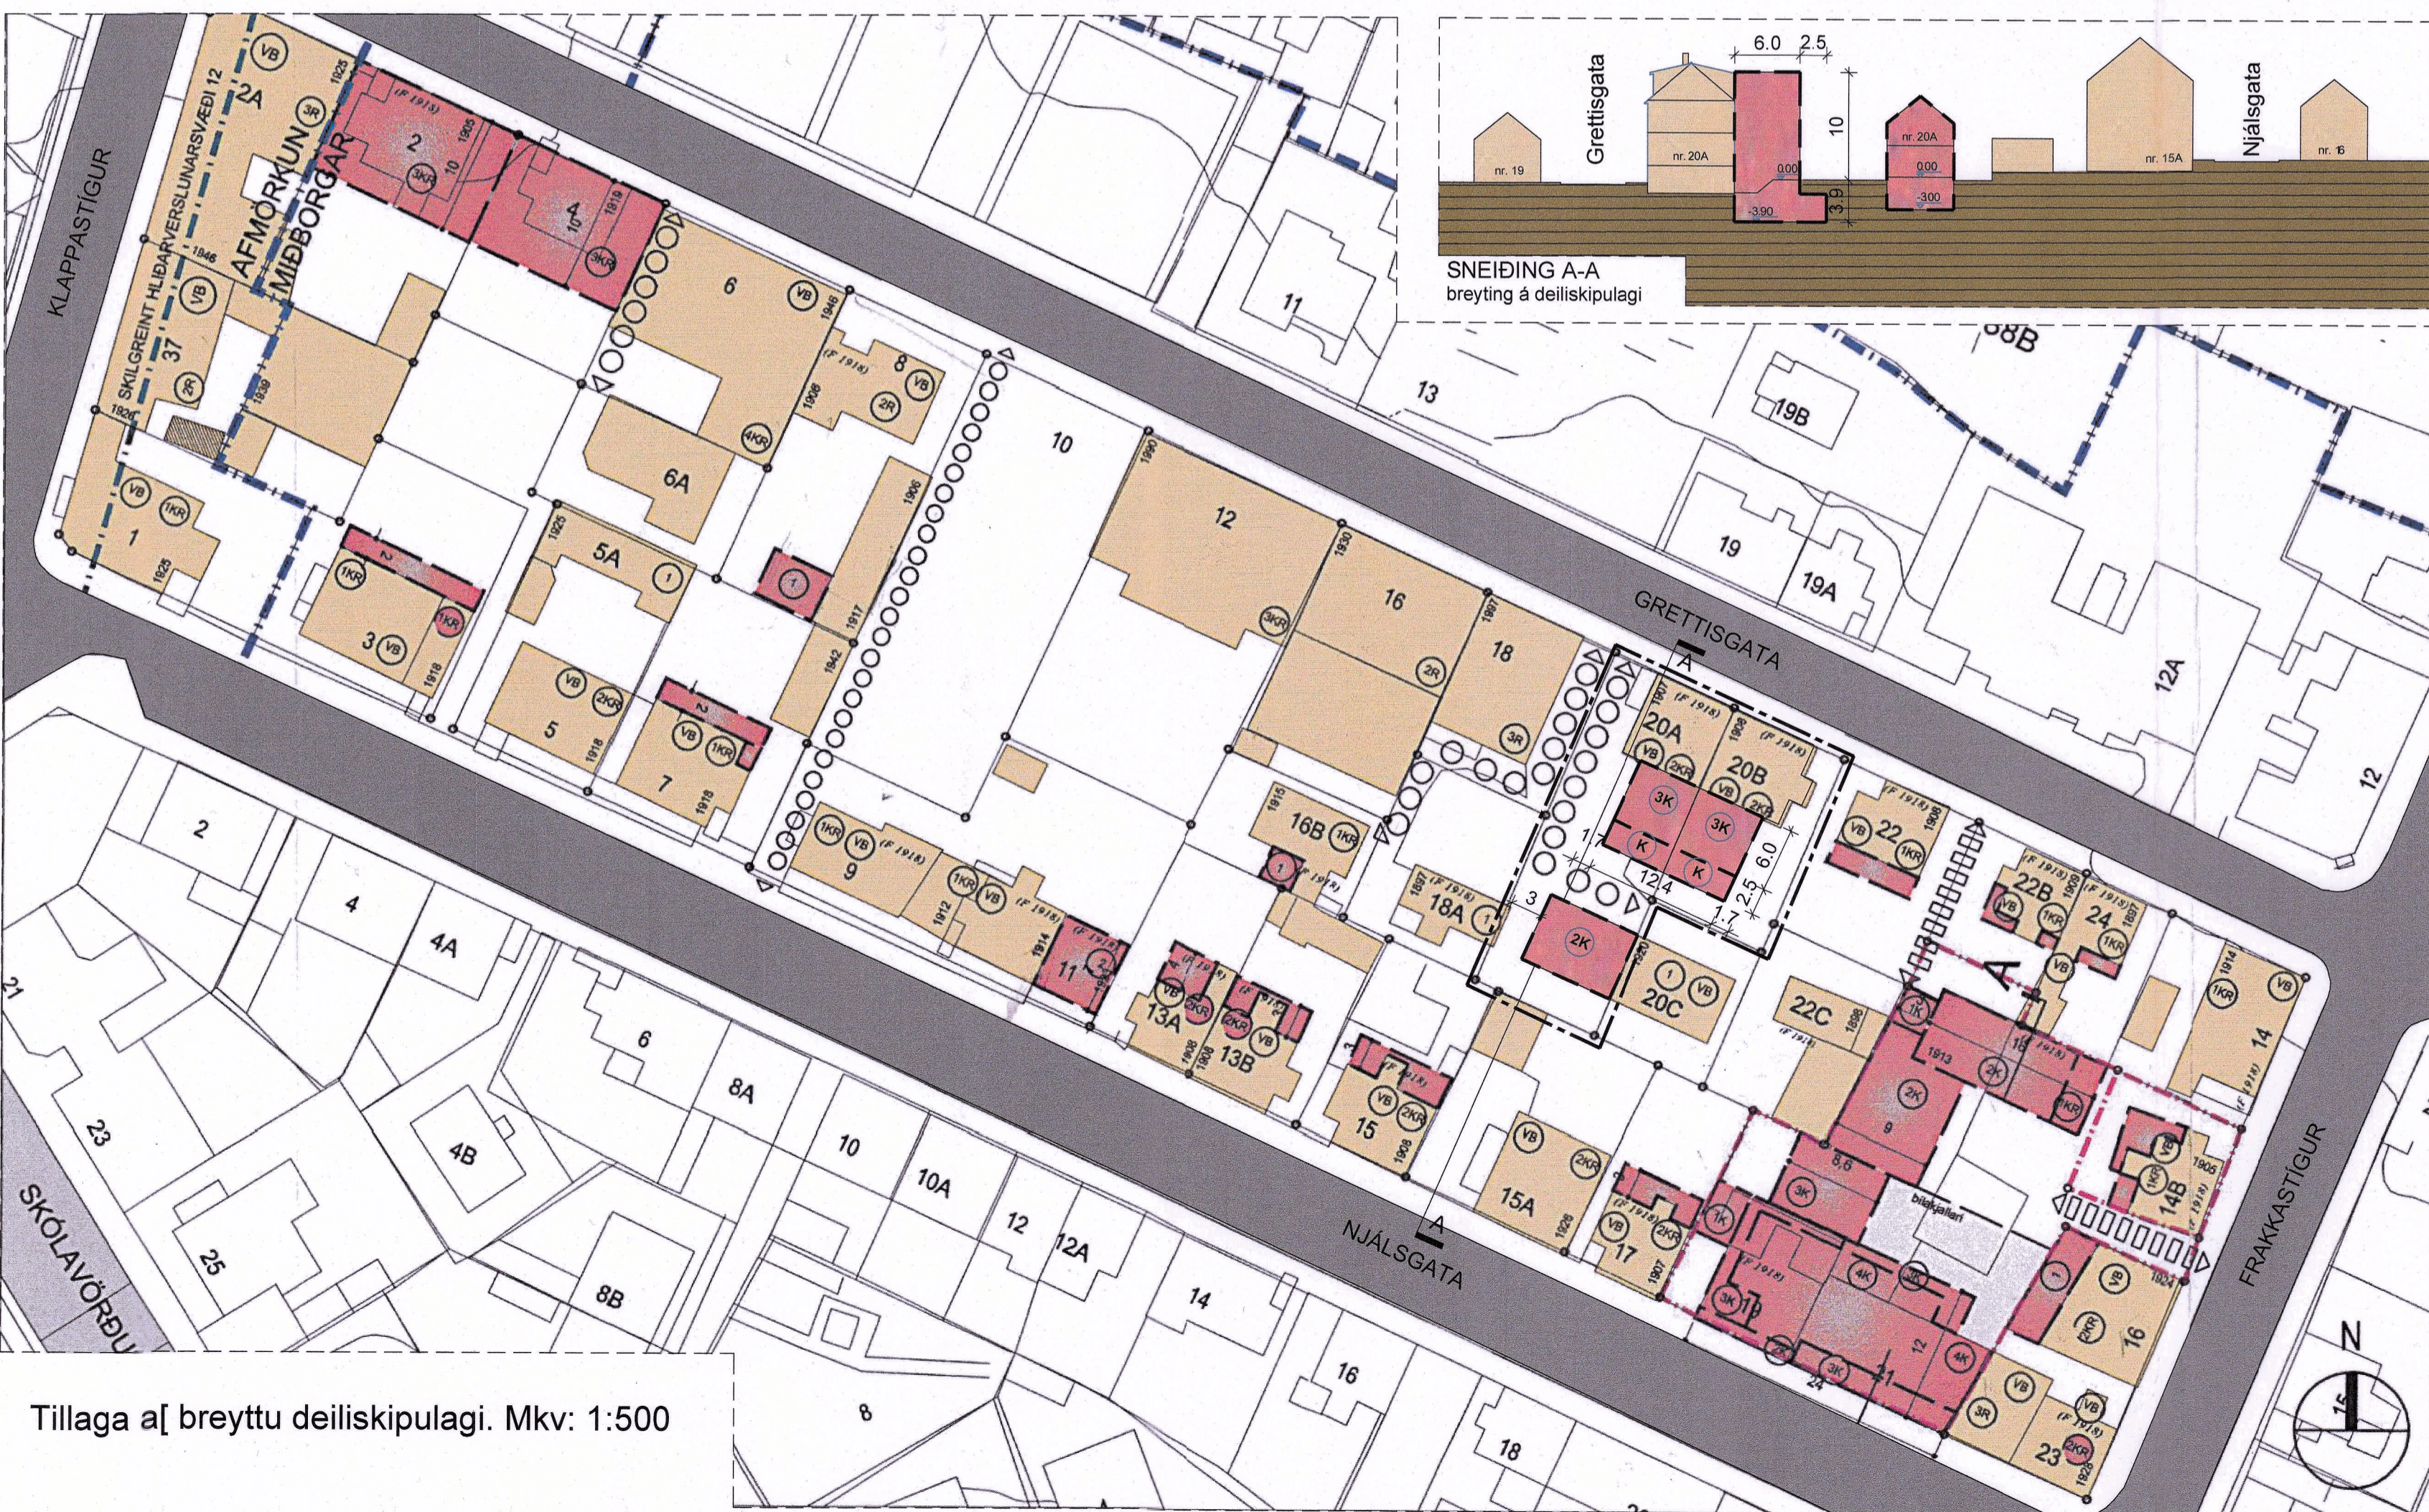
6.0 2.5

Grettisgata

Njálsgata

nr. 19

nr. 20A

10

3.9

0.00

-3.90

nr. 20A

0.00

-3.00

nr. 15A

nr. 16

SNEIÐING A-A
breyting á deiliskipulagi

KLAPPASTÍGUR

SKILGREINT HLIÐARVERSLUNARSVÆÐI 12

AFMÖRKUN MIÐBORGAR

2A

VB

3R

2

3KR

4

3KR

6

VB

8

VB

2R

37

VB

2R

6A

4KR

10

12

16

18

1

VB

1KR

3

VB

1KR

5A

1

5

VB

2KR

7

VB

1KR

1

9

1KR

VB

11

13A

13B

15

VB

2KR

16B

1KR

18A

20A

20B

3K

3K

K

K

2K

20C

1

VB

22

22B

24

22C

A

9

1K

2K

2K

12

14

1KR

VB

14B

15A

VB

2KR

17

VB

2KR

19

3K

21

24

12

4K

3K

4K

3K

16

VB

2KR

23

VB

2KR

3R

VB

bílakjallari

GRETTISGATA

NJÁLSGATA

FRAKKASTÍGUR

A

A

12.4

1.7

1.7

6.0

2.5

3

8.6

11

13

19B

19

19A

12A

12

88B

2

4

4A

6

8A

4B

10

10A

12

12A

14

16

18

8

8B

21

23

25

SKÓLAVÖRÐU

N

Tillaga a[ breyttu deiliskipulagi. Mkv: 1:500